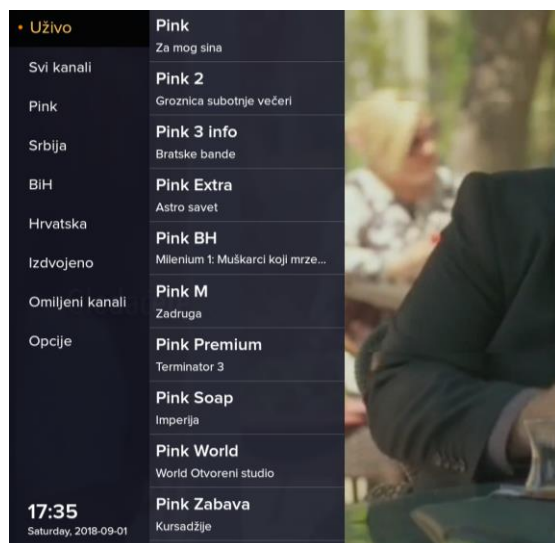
• Uživo
Svi kanali
Pink
Srbija
BiH
Hrvatska
Izdvojeno
Omiljeni kanali
Opcije

17:35
Saturday, 2018-09-01

Pink
Za mog sina

Pink 2
Groznica subotnje večeri

Pink 3 info
Bratske bande

Pink Extra
Astro savet

Pink BH
Milenium 1: Muškarci koji mrze...

Pink M
Zadruga

Pink Premium
Terminator 3

Pink Soap
Imperija

Pink World
World Otvoreni studio

Pink Zabava
Kursadžije